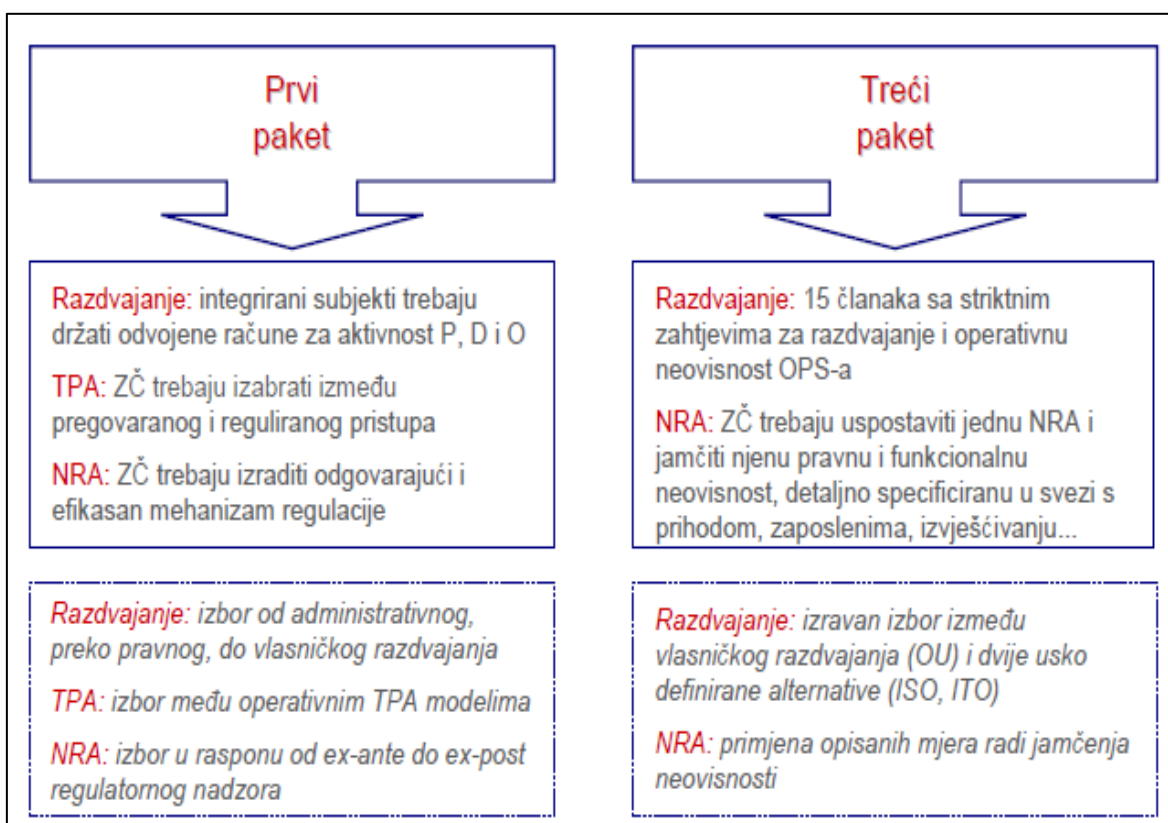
Prvi
paket

Razdvajanje: integrirani subjekti trebaju držati odvojene račune za aktivnost P, D i O

TPA: ZČ trebaju izabrati između pregovaranog i reguliranog pristupa

NRA: ZČ trebaju izraditi odgovarajući i efikasan mehanizam regulacije

Razdvajanje: izbor od administrativnog, preko pravnog, do vlasničkog razdvajanja

TPA: izbor među operativnim TPA modelima

NRA: izbor u rasponu od ex-ante do ex-post regulatornog nadzora

Treći
paket

Razdvajanje: 15 članaka sa striktnim zahtjevima za razdvajanje i operativnu neovisnost OPS-a

NRA: ZČ trebaju uspostaviti jednu NRA i jamčiti njenu pravnu i funkcionalnu neovisnost, detaljno specificiranu u svezi s prihodom, zaposlenima, izvješćivanju...

Razdvajanje: izravan izbor između vlasničkog razdvajanja (OU) i dvije usko definirane alternative (ISO, ITO)

NRA: primjena opisanih mjera radi jamčenja neovisnosti